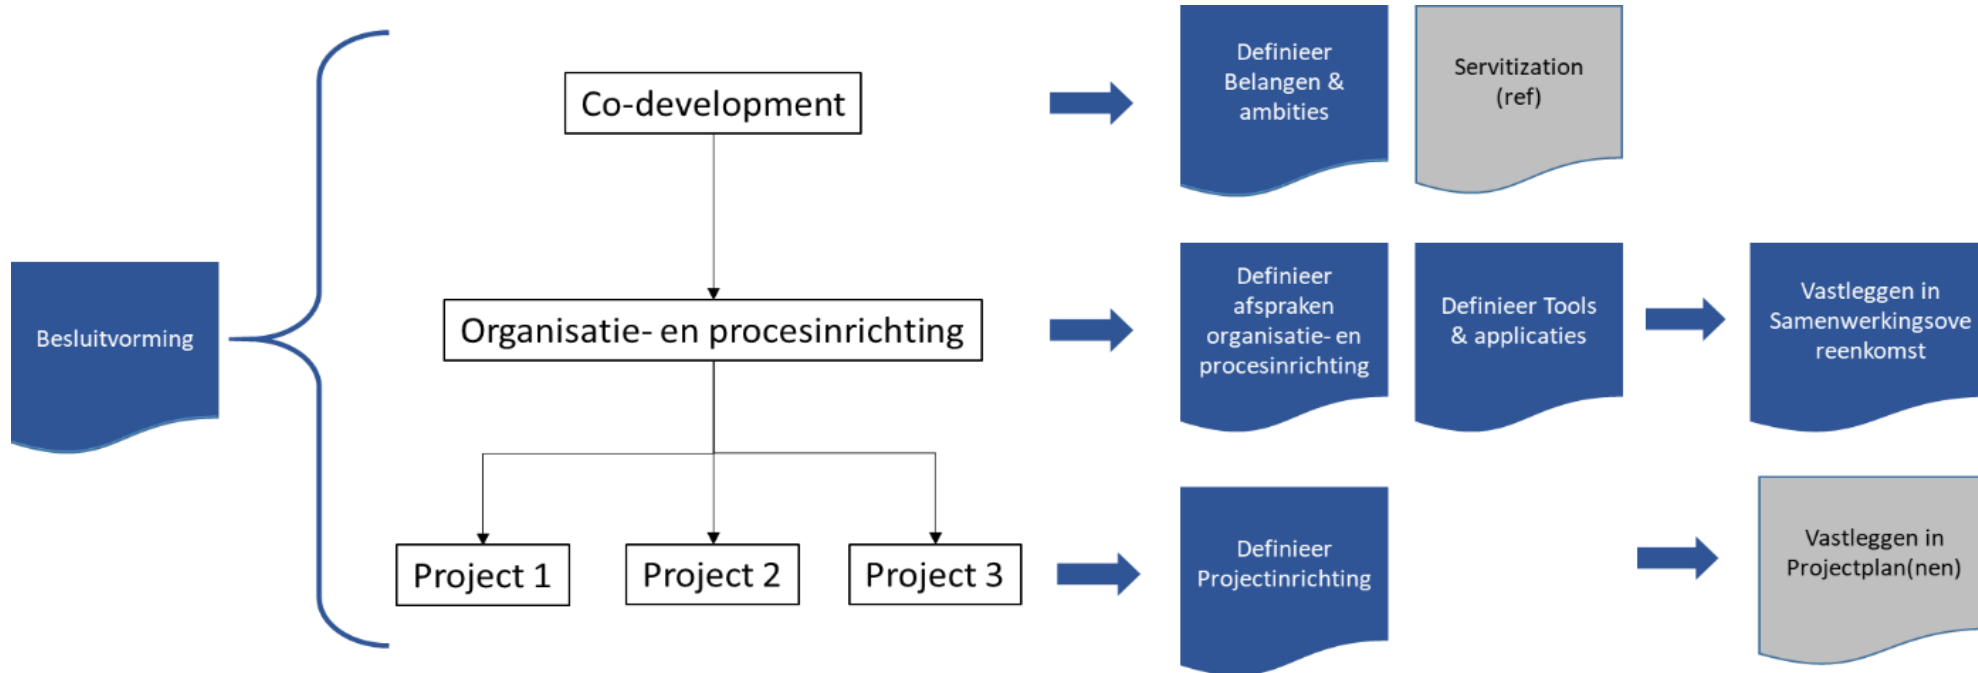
Besluitvorming

Co-development

Organisatie- en procesinrichting

Project 1

Project 2

Project 3

Definieer Belangen & ambities

Servitization (ref)

Definieer afspraken organisatie- en procesinrichting

Definieer Tools & applicaties

Vastleggen in Samenwerkingsovereenkomst

Definieer Projectinrichting

Vastleggen in Projectplan(nen)